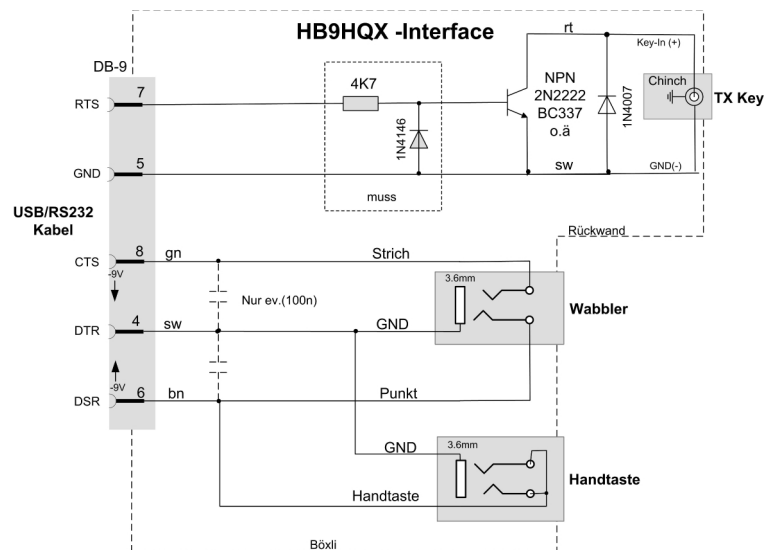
HB9HQX -Interface

DB-9

rt

Key-In (+)

4K7

NPN
2N2222
BC337
o.ä

Chinch

TX Key

RTS 7

1N4146

1N4007

GND 5

sw

GND(-)

muss

USB/RS232
Kabel

Rückwand

CTS 8 gn

-9V

Strich

3.6mm

Nur ev.(100n)

Wabbler

DTR 4 sw

GND

-9V

DSR 6 bn

Punkt

GND

3.6mm

Handtaste

Handtaste

Böxli